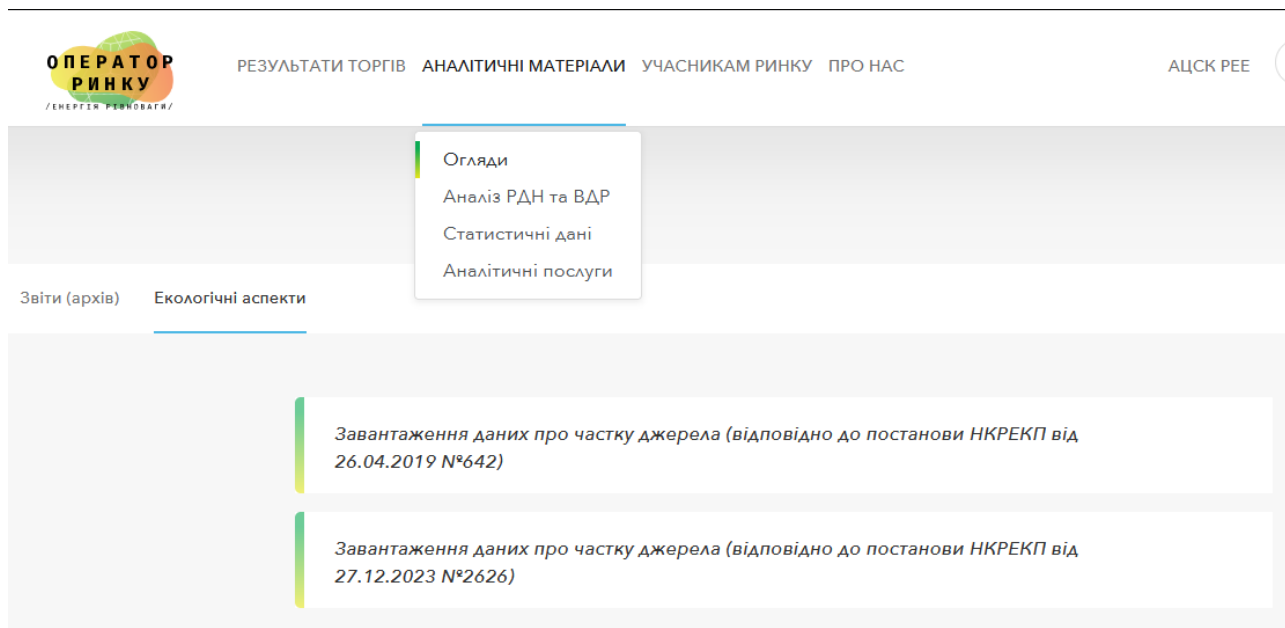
ОПЕРАТОР РИНКУ
/ЕНЕРГІЯ РІВНОВАГИ/

РЕЗУЛЬТАТИ ТОРГІВ АНАЛІТИЧНІ МАТЕРІАЛИ УЧАСНИКАМ РИНКУ ПРО НАС АЦСК РЕЕ

Огляди
Аналіз РДН та ВДР
Статистичні дані
Аналітичні послуги

Звіти (архів) Екологічні аспекти

Завантаження даних про частку джерела (відповідно до постанови НКРЕКП від 26.04.2019 №642)

Завантаження даних про частку джерела (відповідно до постанови НКРЕКП від 27.12.2023 №2626)